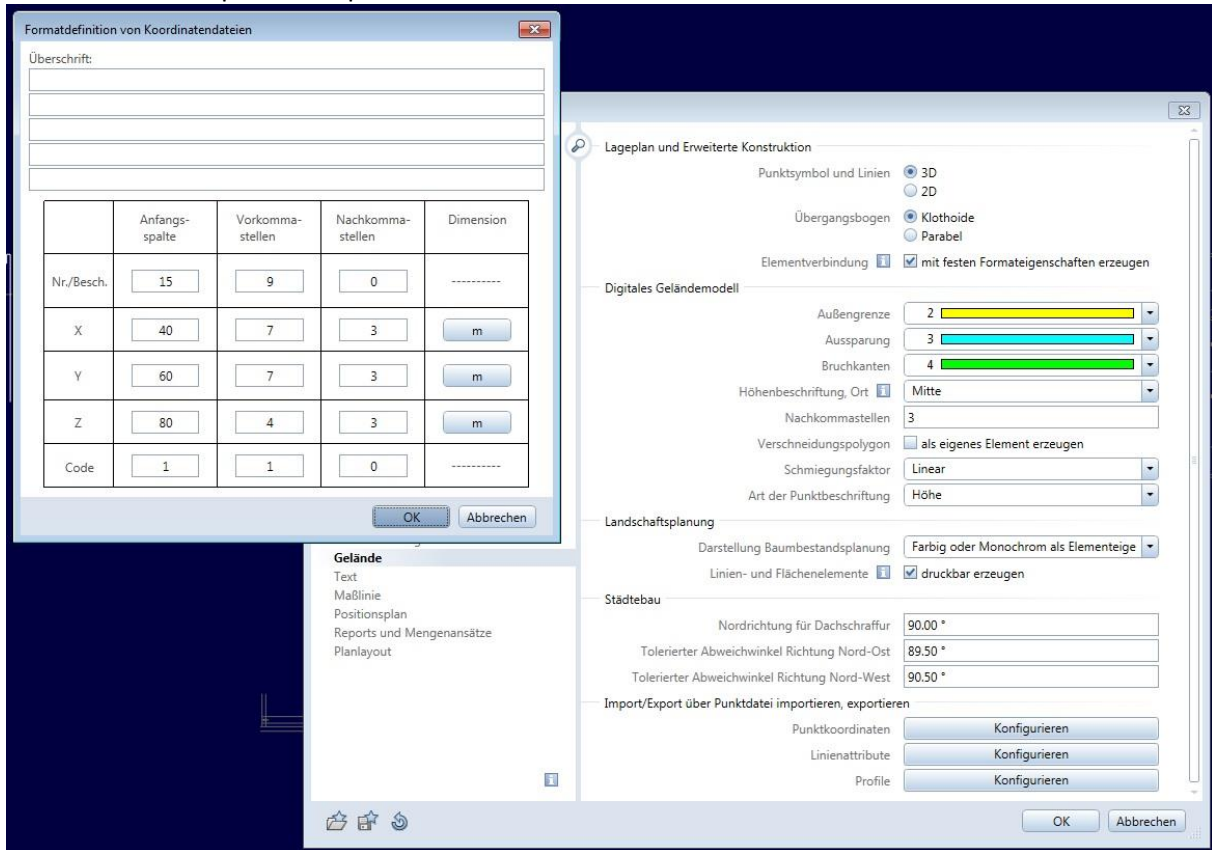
Formatdefinition von Koordinatendateien

Überschrift:

| | Anfangsspalte | Vorkommastellen | Nachkommastellen | Dimension |
|---|---|---|---|---|
| Nr./Besch. | 15 | 9 | 0 | ---------- |
| X | 40 | 7 | 3 | m |
| Y | 60 | 7 | 3 | m |
| Z | 80 | 4 | 3 | m |
| Code | 1 | 1 | 0 | ---------- |

OK Abbrechen

Lageplan und Erweiterte Konstruktion
Punktsymbol und Linien 3D 2D
Übergangsbogen Klothoide Parabel
Elementverbindung mit festen Formateigenschaften erzeugen
Digitales Geländemodell
Außengrenze 2
Aussparung 3
Bruchkanten 4
Höhenbeschriftung, Ort Mitte
Nachkommastellen 3
Verschneidungspolygon als eigenes Element erzeugen
Schmiegungsfaktor Linear
Art der Punktbeschriftung Höhe
Landschaftsplanung
Darstellung Baumbestandsplanung Farbig oder Monochrom als Elementeige
Linien- und Flächenelemente druckbar erzeugen
Städtebau
Nordrichtung für Dachschraffur 90.00 °
Tolerierter Abweichwinkel Richtung Nord-Ost 89.50 °
Tolerierter Abweichwinkel Richtung Nord-West 90.50 °
Import/Export über Punktdatei importieren, exportieren
Punktkoordinaten Konfigurieren
Linienattribute Konfigurieren
Profile Konfigurieren

Gelände
Text
Maßlinie
Positionsplan
Reports und Mengenansätze
Planlayout

OK Abbrechen